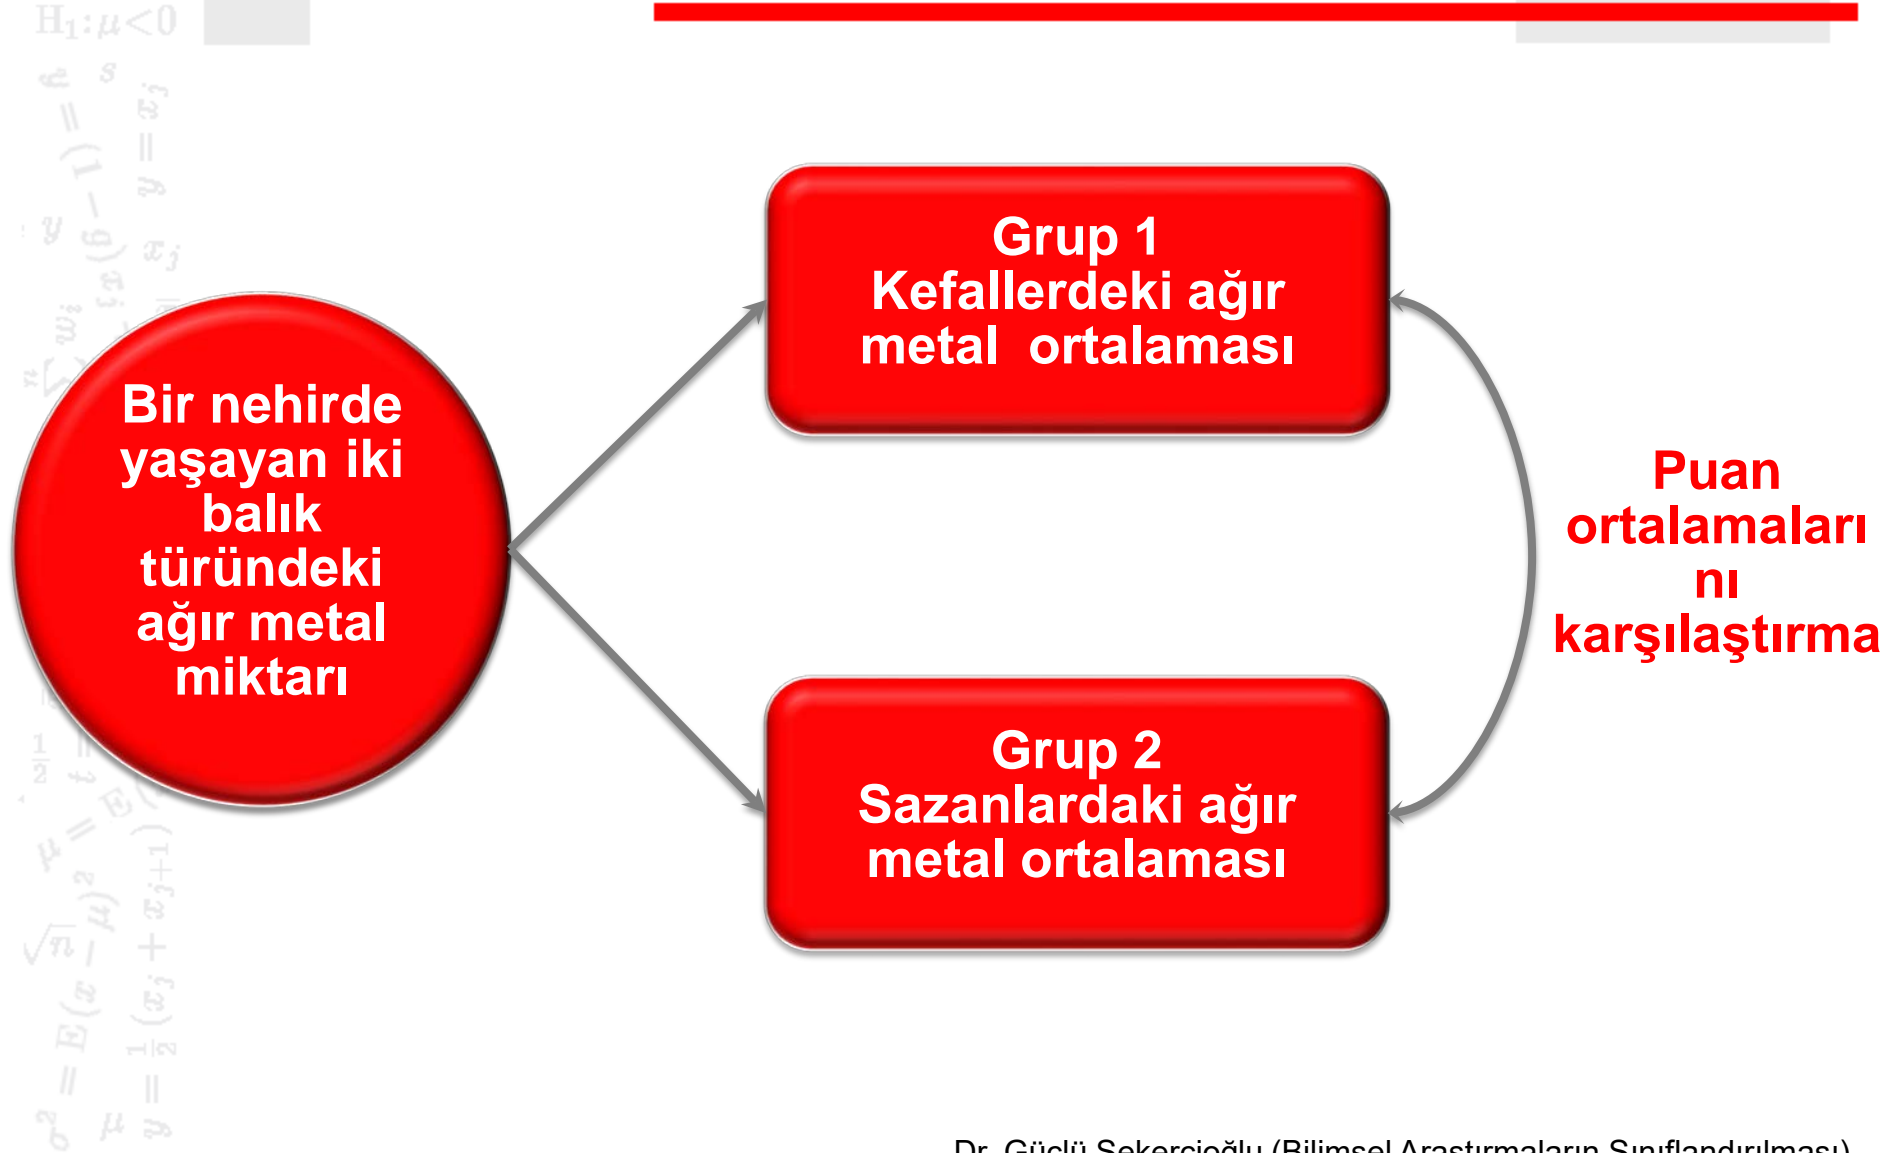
$H_1: \mu < 0$

Bir nehirde yaşayan iki balık türündeki ağır metal miktarı

Grup 1
Kefallerdeki ağır metal ortalaması

Grup 2
Sazanlardaki ağır metal ortalaması

Puan ortalamaları nı karşılaştırma

Dr. Güçlü Şekercioğlu (Bilimsel Araştırmaların Sınıflandırılması)